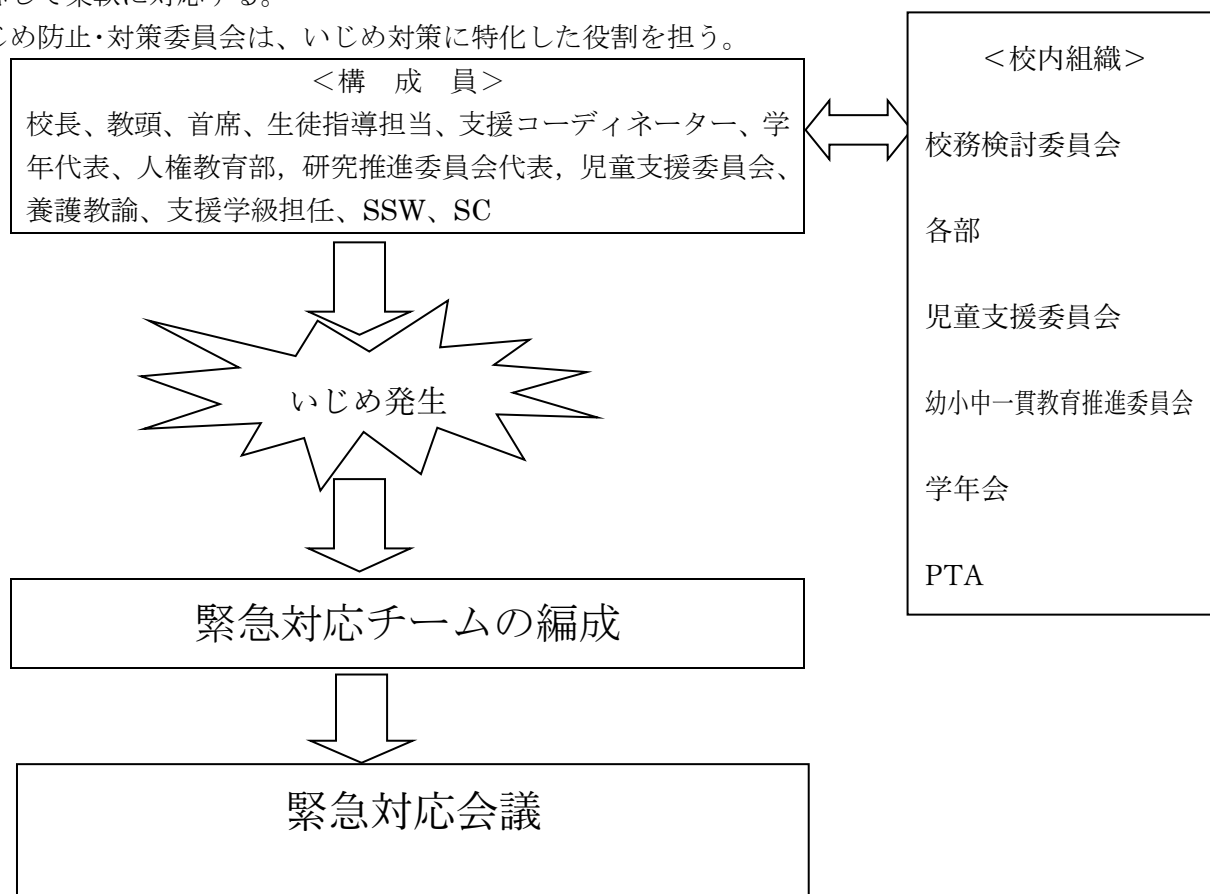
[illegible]して柔軟に対応する。
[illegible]じめ防止･対策委員会は、いじめ対策に特化した役割を担う。

<構　成　員>
校長、教頭、首席、生徒指導担当、支援コーディネーター、学年代表、人権教育部，研究推進委員会代表，児童支援委員会、養護教諭、支援学級担任、SSW、SC

<校内組織>
校務検討委員会
各部
児童支援委員会
幼小中一貫教育推進委員会
学年会
PTA

いじめ発生

緊急対応チームの編成

緊急対応会議